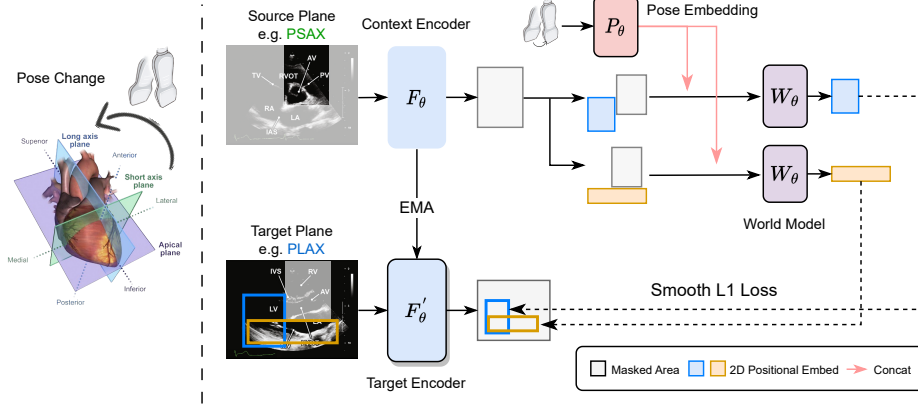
Pose Change

Superior
Long axis plane
Anterior
Short axis plane
Lateral
Medial
Apical plane
Posterior
Inferior

Source Plane
e.g. PSAX

TV
RVOT
AV
PV
RA
LA
IAS

Context Encoder

$F_\theta$

$P_\theta$

Pose Embedding

$W_\theta$

$W_\theta$

World Model

EMA

Target Plane
e.g. PLAX

IVS
RV
AV
LV

$F_\theta^{'}$

Target Encoder

Smooth L1 Loss

Masked Area
2D Positional Embed
Concat